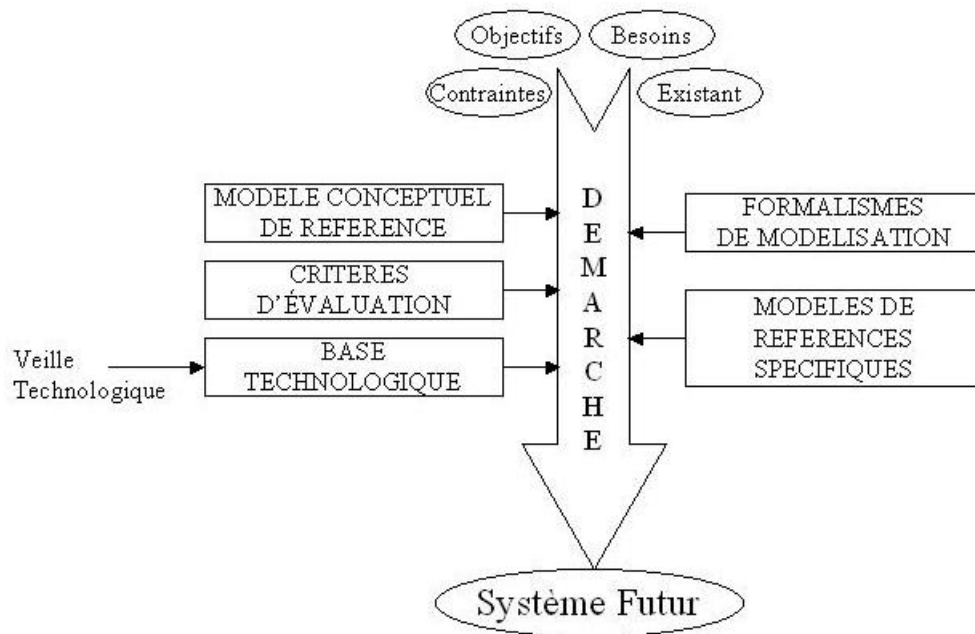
Objectifs
Besoins
Contraintes
Existant

MODELE CONCEPTUEL DE REFERENCE

CRITERES D'ÉVALUATION

Veille Technologique

BASE TECHNOLOGIQUE

D
E
M
A
R
C
H
E

FORMALISMES DE MODELISATION

MODELES DE REFERENCES SPECIFIQUES

Système Futur